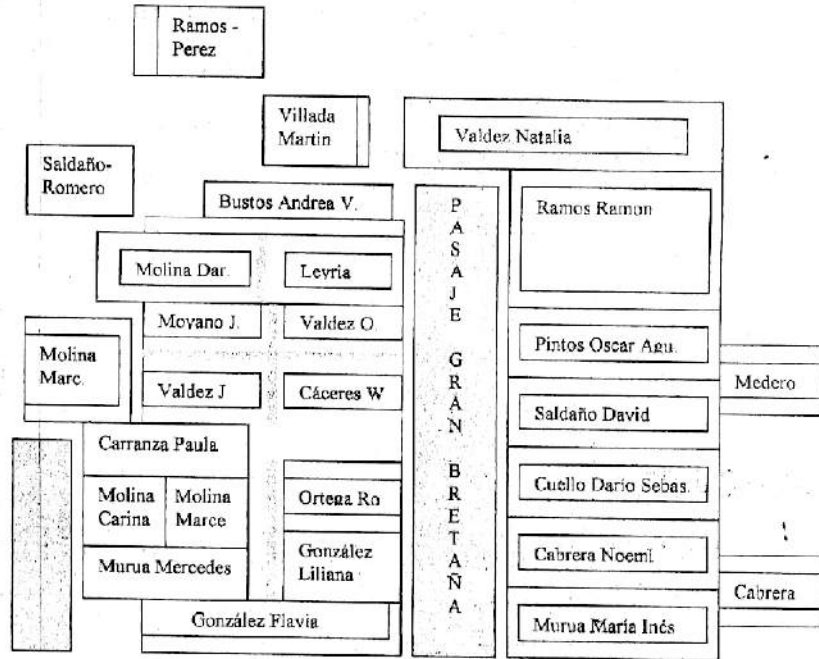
Ramos - Perez

Villada Martin

Valdez Natalia

Saldaño-Romero

Bustos Andrea V.

PASAJE GRAN BRETAÑA

Ramos Ramon

Molina Dar.

Levria

Moyano J.

Valdez O.

Pintos Oscar Agu.

Molina Marc.

Valdez J

Cáceres W

Medero

Saldaño David

Carranza Paula

Molina Carina

Molina Marce

Ortega Ro

Cuello Dario Sebas.

González Liliana

Cabrera Noemi

Murua Mercedes

Cabrera

González Flavia

Murua María Inés